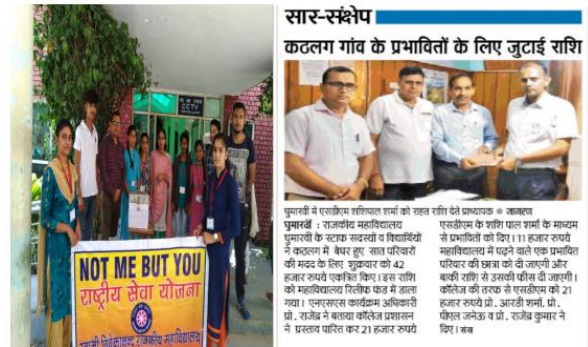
CCTV

NOT ME BUT YOU
राष्ट्रीय सेवा योजना

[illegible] राजकीय महाविद्यालय

सार-संक्षेप

कठलग गांव के प्रभावितों के लिए जुटाई राशि

घुमारवीं में एसडीएम शशिपाल शर्मा को राहत राशि देते प्राध्यापक ● जागरण

घुमारवीं : राजकीय महाविद्यालय घुमारवीं के स्टाफ सदस्यों व विद्यार्थियों ने कठलग में बेघर हुए सात परिवारों की मदद के लिए शुक्रवार को 42 हजार रुपये एकत्रित किए। इस राशि को महाविद्यालय रिलीफ फंड में डाला गया। एनएसएस कार्यक्रम अधिकारी प्रो. राजेश ने बताया कॉलेज प्रशासन ने प्रस्ताव पारित कर 21 हजार रुपये एसडीएम के शशि पाल शर्मा के माध्यम से प्रभावितों को दिए। 11 हजार रुपये महाविद्यालय में पढ़ने वाले एक प्रभावित परिवार की छात्रा को दी जाएगी और बाकी राशि से उसकी फीस दी जाएगी। कॉलेज की तरफ से एसडीएम को 21 हजार रुपये प्रो. आरडी शर्मा, प्रो. पीएल जनेऊ व प्रो. राजेश कुमार ने दिए। संवा